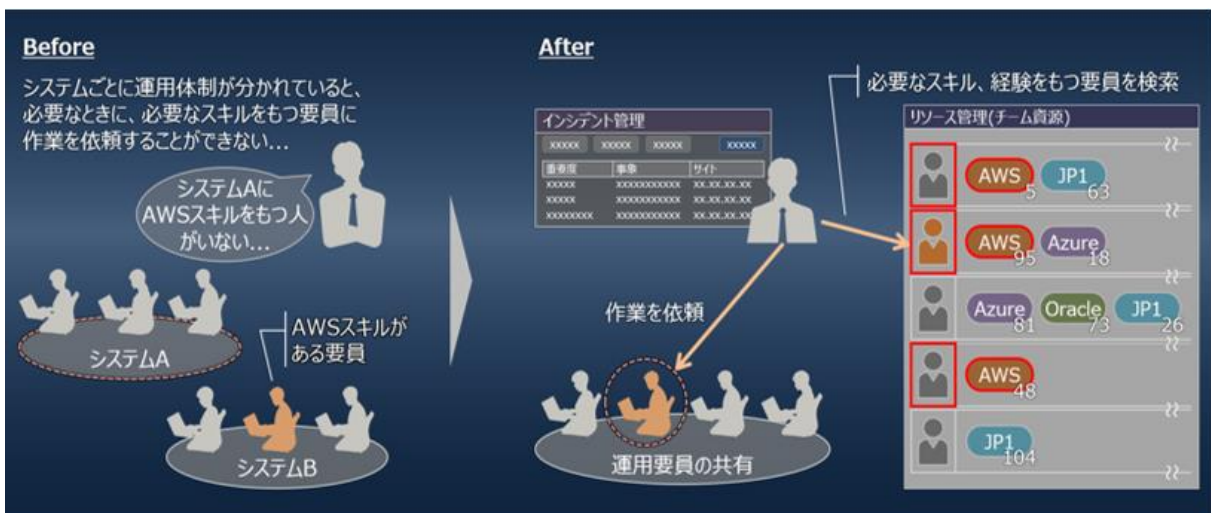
Before

システムごとに運用体制が分かれていると、必要なときに、必要なスキルをもつ要員に作業を依頼することができない…

システムAにAWSスキルをもつ人がいない…

システムA

AWSスキルがある要員

システムB

After

インシデント管理

xxxxx xxxxx xxxxx xxxxx

| 重要度 | 事象 | サイト |
|---|---|---|
| xxxxx | xxxxxxxxxxx | xx.xx.xx.xx |
| xxxxx | xxxxxxxxxxx | xx.xx.xx.xx |
| xxxxxxxxx | xxxxxxxxxxx | xx.xx.xx.xx |

作業を依頼

運用要員の共有

必要なスキル、経験をもつ要員を検索

リソース管理(チーム資源)

AWS 5 JP1 63

AWS 95 Azure 18

Azure 81 Oracle 73 JP1 26

AWS 48

JP1 104